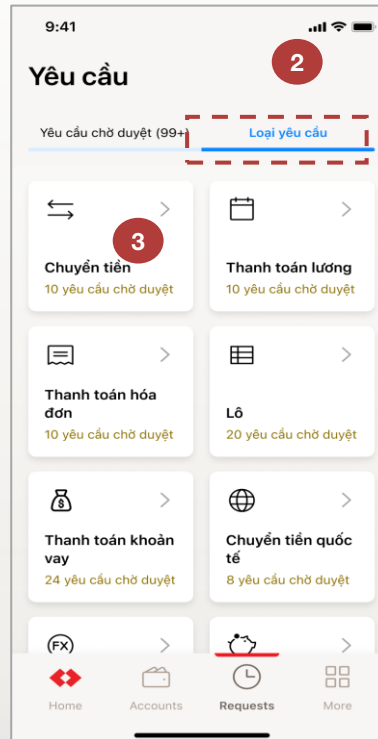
9:41

Yêu cầu

2

Yêu cầu chờ duyệt (99+)

Loại yêu cầu

3

Chuyển tiền
10 yêu cầu chờ duyệt

Thanh toán lương
10 yêu cầu chờ duyệt

Thanh toán hóa đơn
10 yêu cầu chờ duyệt

Lô
20 yêu cầu chờ duyệt

Thanh toán khoản vay
24 yêu cầu chờ duyệt

Chuyển tiền quốc tế
8 yêu cầu chờ duyệt

FX

Home
Accounts
Requests
More